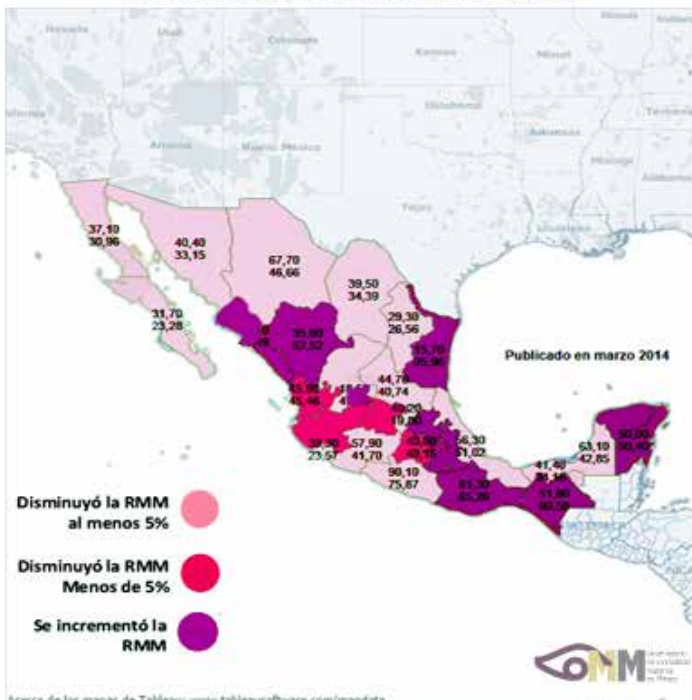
Nevada
Colorado
Kansas
Missouri
Arizona
Nuevo México
Oklahoma
Arkansas
Tennessee
Mississippi
Alabama
Texas
Louisiana

37,10
30,96

40,40
33,15

67,70
46,66

39,50
34,39

31,70
23,28

29,30
26,56

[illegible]

39,80
62,52

75,70
85,96

Publicado en marzo 2014

44,78
40,74

45,90
45,46

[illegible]

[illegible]

39,30
23,57

57,90
41,70

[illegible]
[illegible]

56,30
51,02

63,10
42,85

90,10
75,87

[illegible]

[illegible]

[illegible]

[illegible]

Disminuyó la RMM al menos 5%

Disminuyó la RMM Menos de 5%

Se incrementó la RMM

OMM

Acerca de los mapas de Tableau: www.tableausoftware.com/mapdata